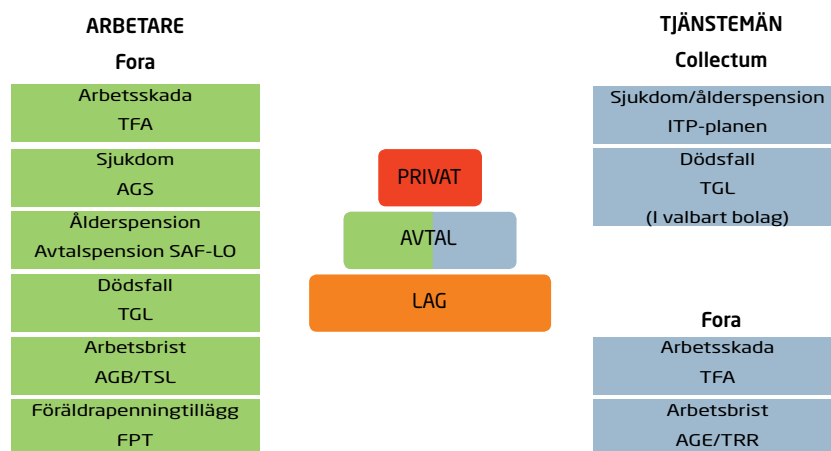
ARBETARE

Fora

Arbetsskada
TFA

Sjukdom
AGS

Ålderspension
Avtalspension SAF-LO

Dödsfall
TGL

Arbetsbrist
AGB/TSL

Föräldrapenningtillägg
FPT

PRIVAT

AVTAL

LAG

TJÄNSTEMÄN

Collectum

Sjukdom/ålderspension
ITP-planen

Dödsfall
TGL
(I valbart bolag)

Fora

Arbetsskada
TFA

Arbetsbrist
AGE/TRR